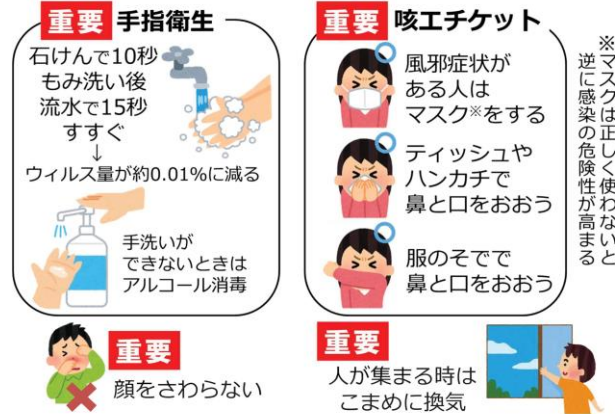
重要 手指衛生

石けんで10秒もみ洗い後流水で15秒すすぐ
↓
ウィルス量が約0.01%に減る

手洗いができないときはアルコール消毒

重要 咳エチケット

風邪症状がある人はマスク※をする

ティッシュやハンカチで鼻と口をおおう

服のそでで鼻と口をおおう

※マスクは正しく使わないと逆に感染の危険性が高まる

重要
顔をさわらない

重要
人が集まる時はこまめに換気